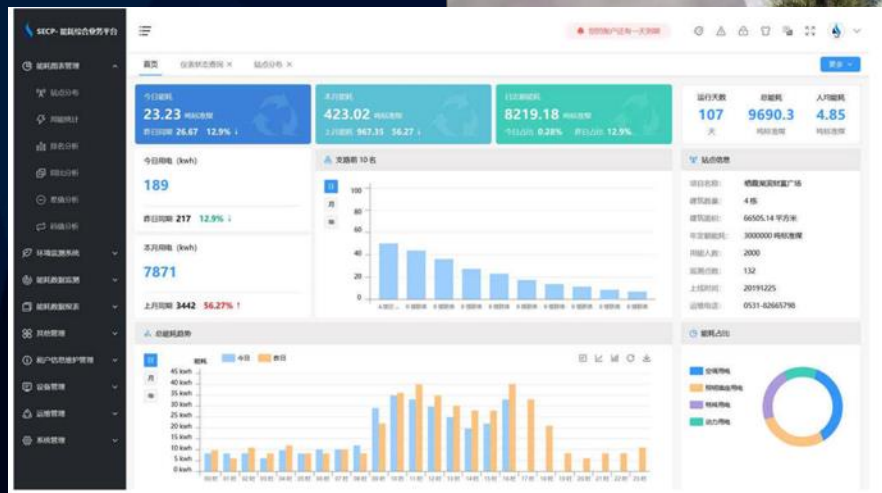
SECP- 能耗综合业务平台

能耗监测管理
站点分布
用能统计
排名分析
同比分析
差值分析
时段分析
环境监测系统
能耗数据监测
能耗数据报表
其他管理
用户信息维护管理
设备管理
运维管理
系统管理

首页 仪表状态查询 × 站点分布 ×

更多

今日能耗
23.23 吨标准煤
昨日同期 26.67 12.9% ↓

本月能耗
423.02 吨标准煤
上月同期 967.35 56.27 ↓

日总能耗
8219.18 吨标准煤
今日占比 0.28% 昨日占比 12.9%

运行天数
107
天

总能耗
9690.3
吨标准煤

人均能耗
4.85
吨标准煤

今日用电 (kwh)
189
昨日同期 217 12.9% ↓

本月用电 (kwh)
7871
上月同期 3442 56.27% ↑

支路前 10 名
日
月
年
100
80
60
40
20
0

站点信息
项目名称: 晒霞某某财富广场
建筑数量: 4 栋
建筑面积: 66505.14 平方米
年定额能耗: 3000000 吨标准煤
用能人数: 2000
监测点数: 132
上线时间: 20191225
运维电话: 0531-82665790

总能耗趋势
日
月
年
能耗 今日 昨日
45 kwh
40 kwh
35 kwh
30 kwh
25 kwh
20 kwh
15 kwh
10 kwh
5 kwh
0 kwh

能耗占比
空调用电
照明插座用电
特殊用电
动力用电